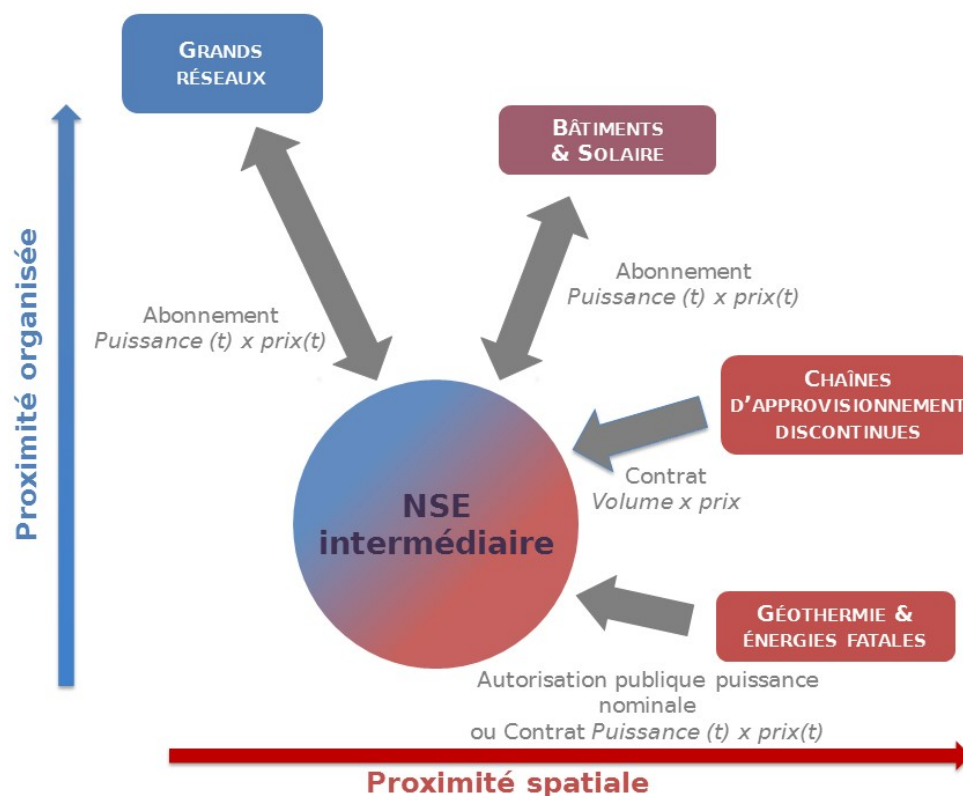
Grands réseaux

Bâtiments & Solaire

Proximité organisée

Abonnement
Puissance (t) x prix(t)

Abonnement
Puissance (t) x prix(t)

Chaînes d'approvisionnement discontinues

Contrat
Volume x prix

NSE intermédiaire

Géothermie & énergies fatales

Autorisation publique puissance nominale
ou Contrat Puissance (t) x prix(t)

Proximité spatiale